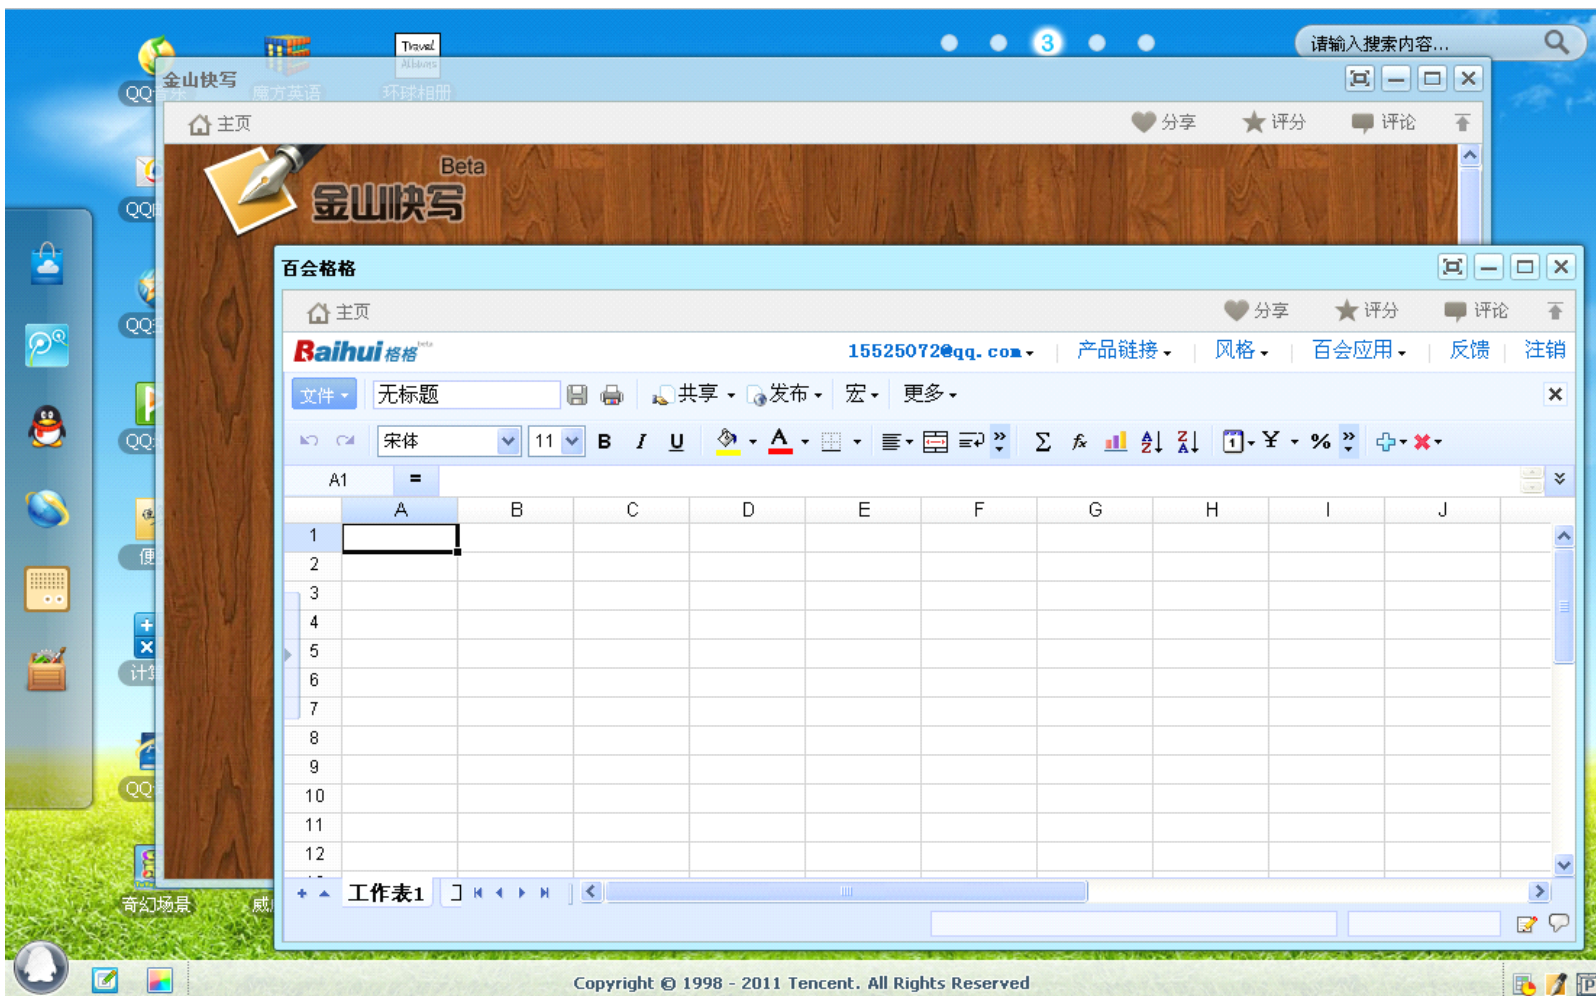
3

请输入搜索内容...

QQ

魔方英语

Travel Albums

环球相册

金山快写

主页

分享 评分 评论

Beta

金山快写

百会格格

主页

分享 评分 评论

Baihui 格格 beta

15525072@qq.com 产品链接 风格 百会应用 反馈 注销

文件 无标题 共享 发布 宏 更多

宋体 11 B I U

A1 =

| | A | B | C | D | E | F | G | H | I | J |
|---|---|---|---|---|---|---|---|---|---|---|
| 1 | | | | | | | | | | |
| 2 | | | | | | | | | | |
| 3 | | | | | | | | | | |
| 4 | | | | | | | | | | |
| 5 | | | | | | | | | | |
| 6 | | | | | | | | | | |
| 7 | | | | | | | | | | |
| 8 | | | | | | | | | | |
| 9 | | | | | | | | | | |
| 10 | | | | | | | | | | |
| 11 | | | | | | | | | | |
| 12 | | | | | | | | | | |

工作表1

QQ QQ QQ QQ 便 计算 QQ

奇幻场景 威

Copyright © 1998 - 2011 Tencent. All Rights Reserved